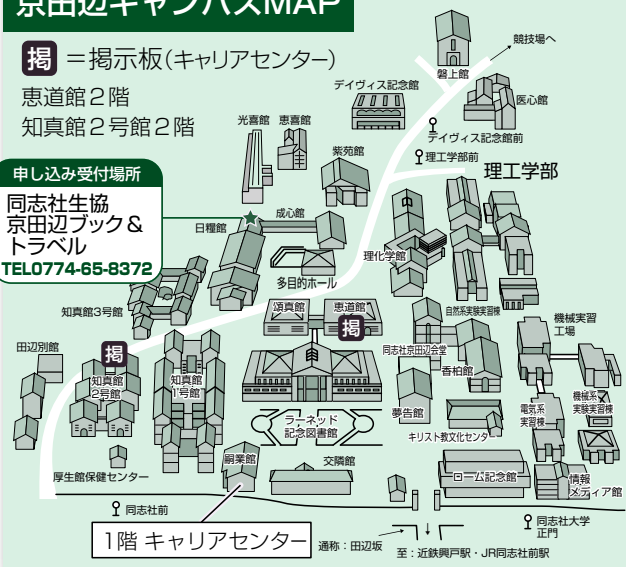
京田辺キャンパスMAP

掲 ＝掲示板(キャリアセンター)

恵道館２階

知真館２号館２階

申し込み受付場所

同志社生協
京田辺ブック＆
トラベル
TEL0774-65-8372

競技場へ

磐上館

デイヴィス記念館

医心館

光喜館

恵喜館

デイヴィス記念館前

紫苑館

理工学部前

理工学部

成心館

日糧館

理化学館

多目的ホール

知真館3号館

頌真館

恵道館

掲

自然環境実験棟

機械実習工場

田辺別館

掲

同志社京田辺会堂

知真館2号館

知真館1号館

香柏館

夢告館

電気系実習棟

機械系実験実習棟

ラーネッド記念図書館

キリスト教文化センター

厚生館保健センター

訓業館

交隣館

ローム記念館

情報メディア館

同志社前

同志社大学正門

1階 キャリアセンター

通称：田辺坂

至：近鉄興戸駅・JR同志社前駅